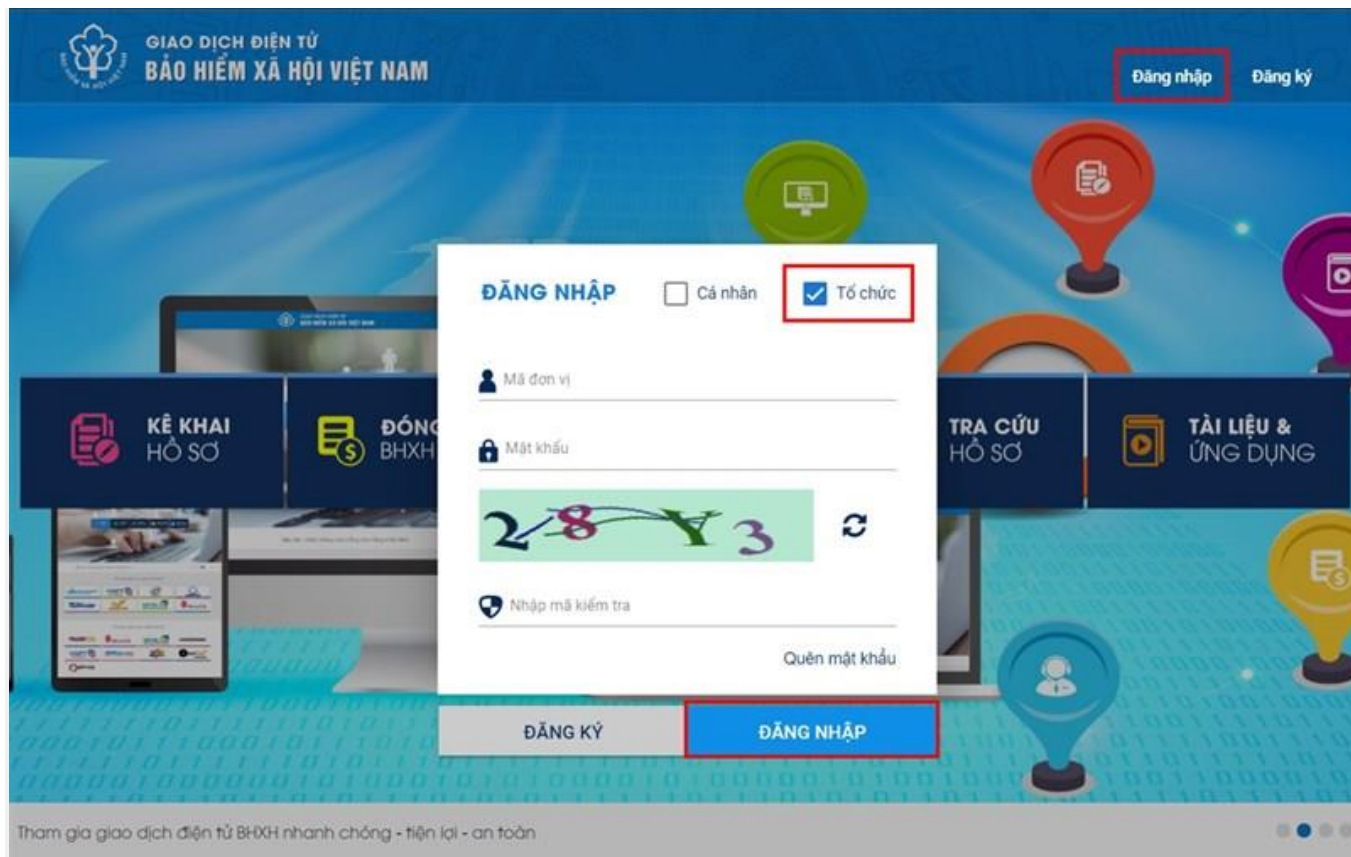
GIAO DỊCH ĐIỆN TỬ
BẢO HIỂM XÃ HỘI VIỆT NAM

Đăng nhập Đăng ký

ĐĂNG NHẬP Cá nhân Tổ chức

Mã đơn vị

Mật khẩu

2 8 Y 3

Nhập mã kiểm tra

Quên mật khẩu

ĐĂNG KÝ ĐĂNG NHẬP

KÊ KHAI HỒ SƠ

ĐÓNG BHXH

TRA CỨU HỒ SƠ

TÀI LIỆU & ỨNG DỤNG

Tham gia giao dịch điện tử BHXH nhanh chóng - tiện lợi - an toàn